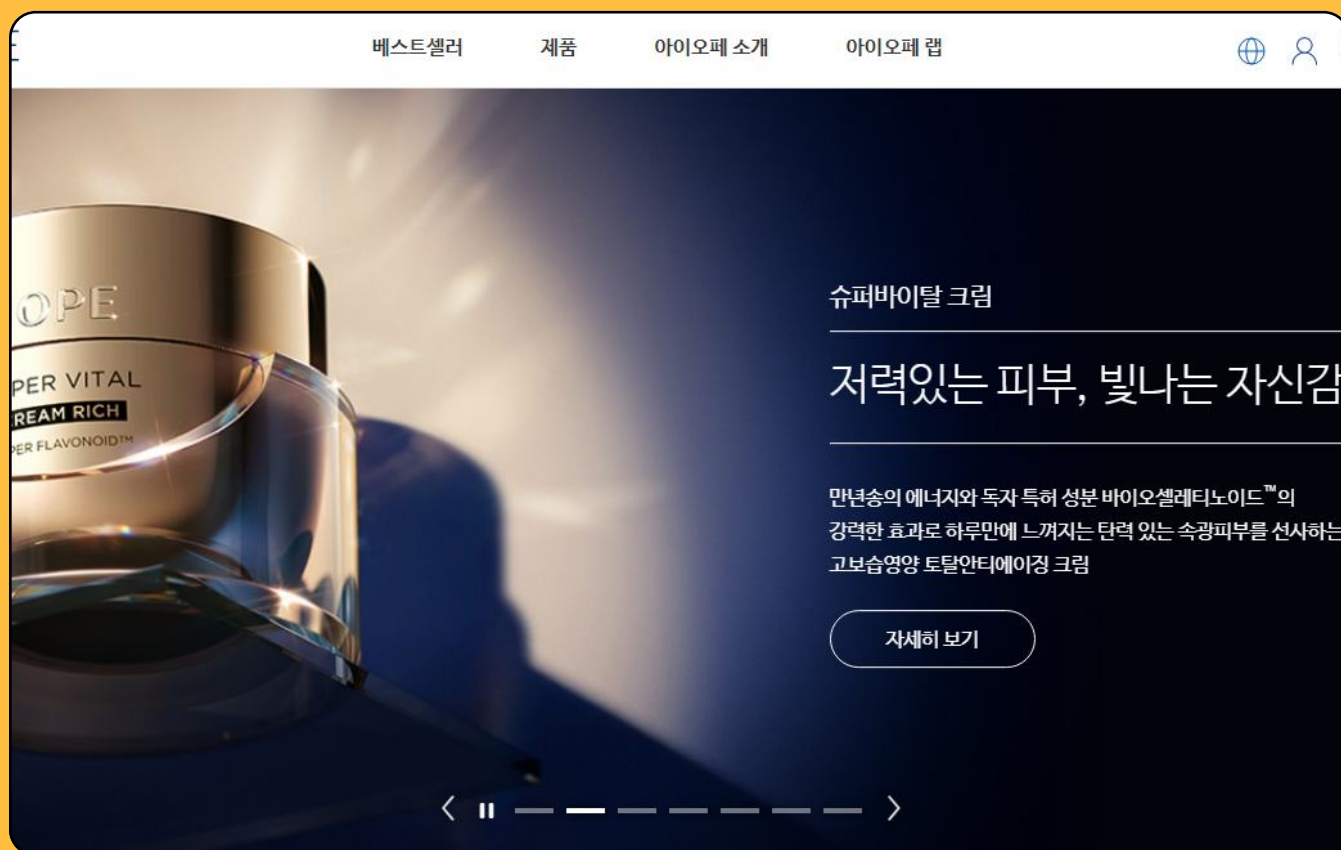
E

베스트셀러 제품 아이오페 소개 아이오페 랩

OPE
PER VITAL
REAM RICH
PER FLAVONOID™

슈퍼바이탈 크림

저력있는 피부, 빛나는 자신감

만년송의 에너지와 독자 특허 성분 바이오셀레티노이드™의 강력한 효과로 하루만에 느껴지는 탄력 있는 속광피부를 선사하는 고보습영양 토탈안티에이징 크림

자세히 보기